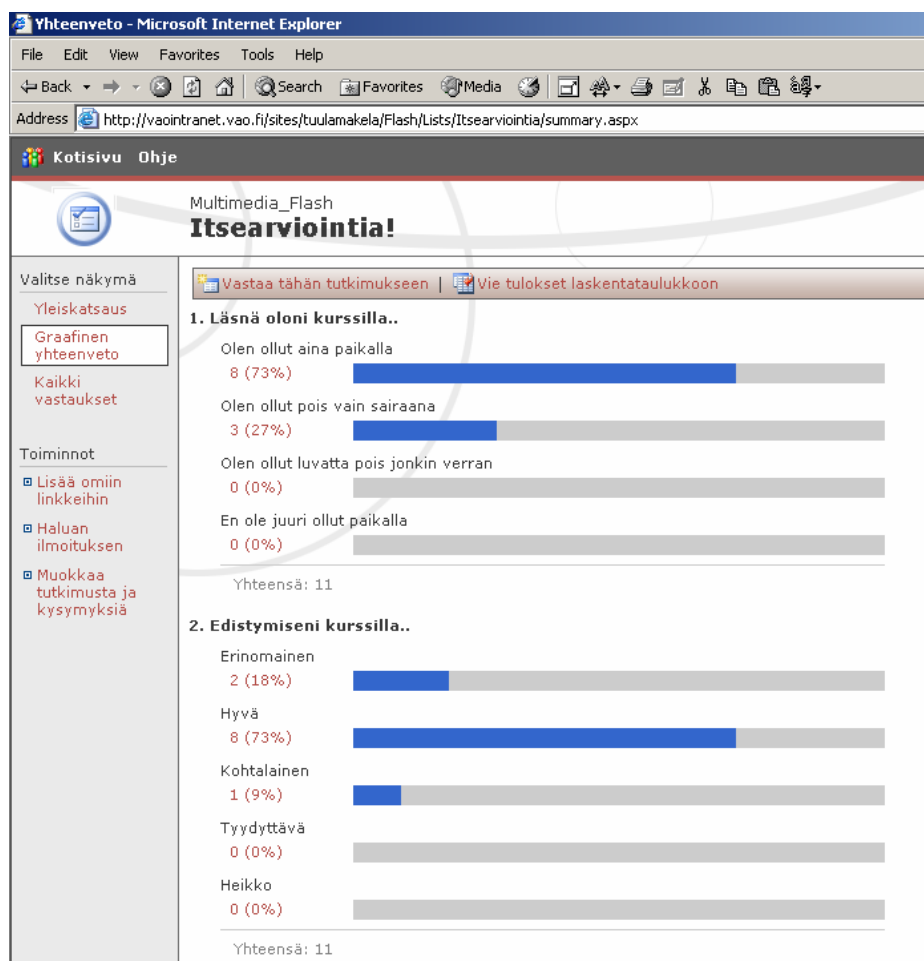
Yhteenveto - Microsoft Internet Explorer

File Edit View Favorites Tools Help

Back Search Favorites Media

Address http://vaointranet.vao.fi/sites/tuulamakela/Flash/Lists/Itsearviointia/summary.aspx

Kotisivu Ohje

Multimedia_Flash
Itsearviointia!

Valitse näkymä
Yleiskatsaus
Graafinen yhteenveto
Kaikki vastaukset

Toiminnot
Lisää omiin linkkeihin
Haluan ilmoituksen
Muokkaa tutkimusta ja kysymyksiä

Vastaa tähän tutkimukseen | Vie tulokset laskentataulukkoon

1. Läsnä oloni kurssilla..

Olen ollut aina paikalla
8 (73%)

Olen ollut pois vain sairaana
3 (27%)

Olen ollut luvatta pois jonkin verran
0 (0%)

En ole juuri ollut paikalla
0 (0%)

Yhteensä: 11

2. Edistymiseni kurssilla..

Erinomainen
2 (18%)

Hyvä
8 (73%)

Kohtalainen
1 (9%)

Tyydyttävä
0 (0%)

Heikko
0 (0%)

Yhteensä: 11